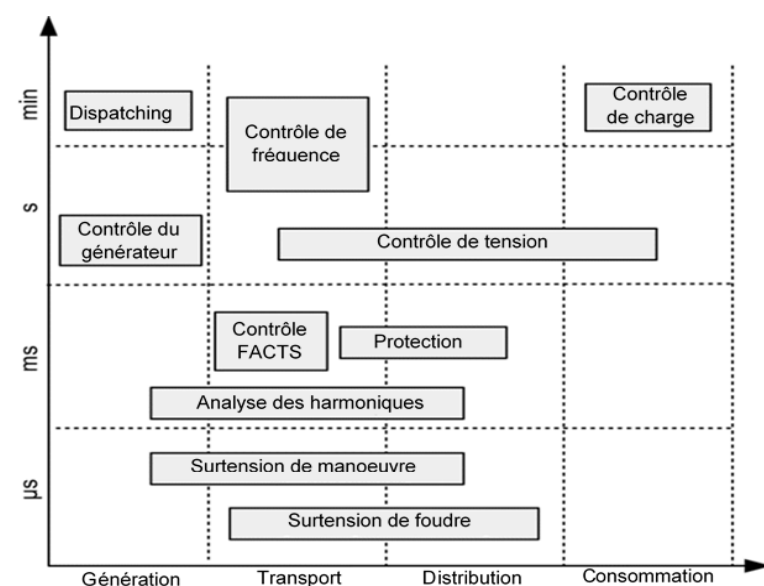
min

s

ms

µs

Dispatching

Contrôle de fréquence

Contrôle de charge

Contrôle du générateur

Contrôle de tension

Contrôle FACTS

Protection

Analyse des harmoniques

Surtension de manoeuvre

Surtension de foudre

Génération

Transport

Distribution

Consommation